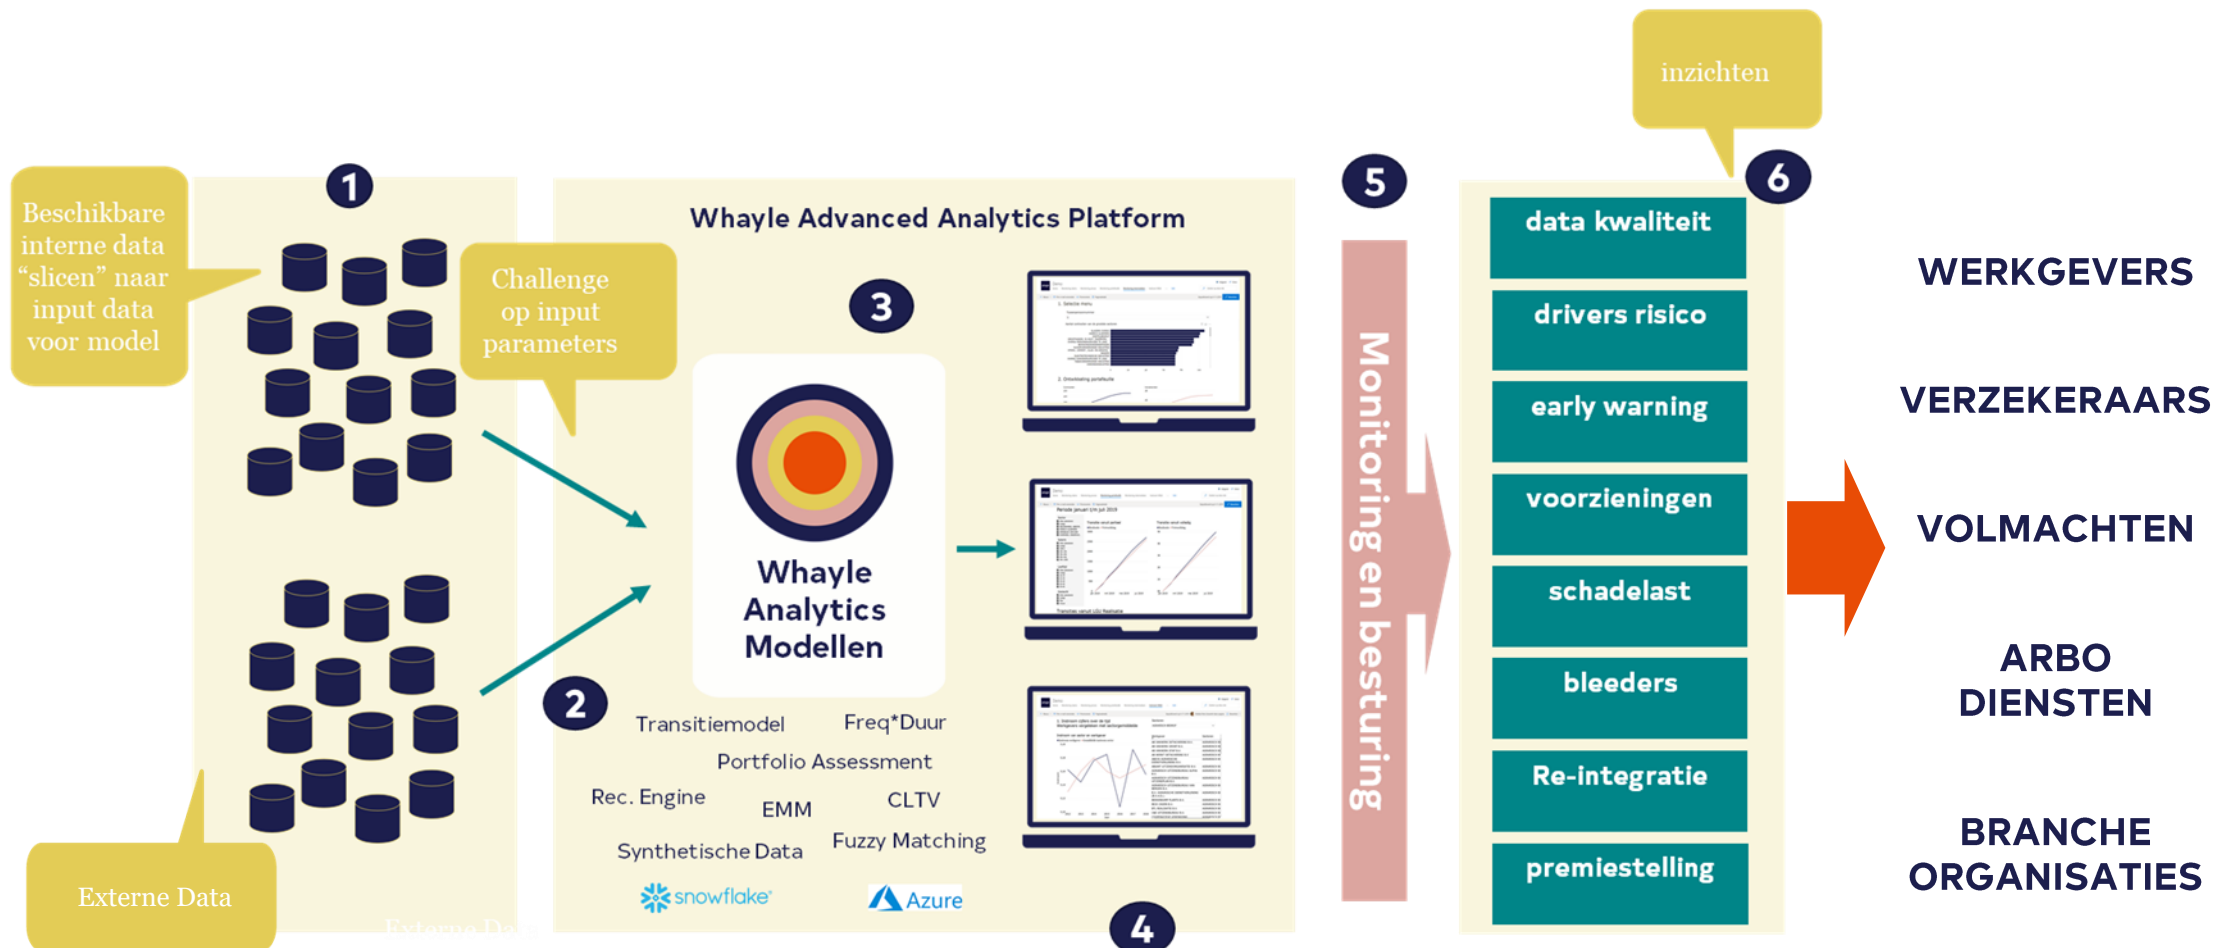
inzichten

Beschikbare interne data "slicen" naar input data voor model

1

Whayle Advanced Analytics Platform

Challenge op input parameters

3

5

6

data kwaliteit

drivers risico

early warning

voorzieningen

schadelast

bleeders

Re-integratie

premiestelling

WERKGEVERS

VERZEKERAARS

VOLMACHTEN

ARBO DIENSTEN

BRANCHE ORGANISATIES

Whayle Analytics Modellen

Monitoring en besturing

2

Transitiemodel

Freq*Duur

Portfolio Assessment

Rec. Engine

EMM

CLTV

Synthetische Data

Fuzzy Matching

snowflake

Azure

Externe Data

4